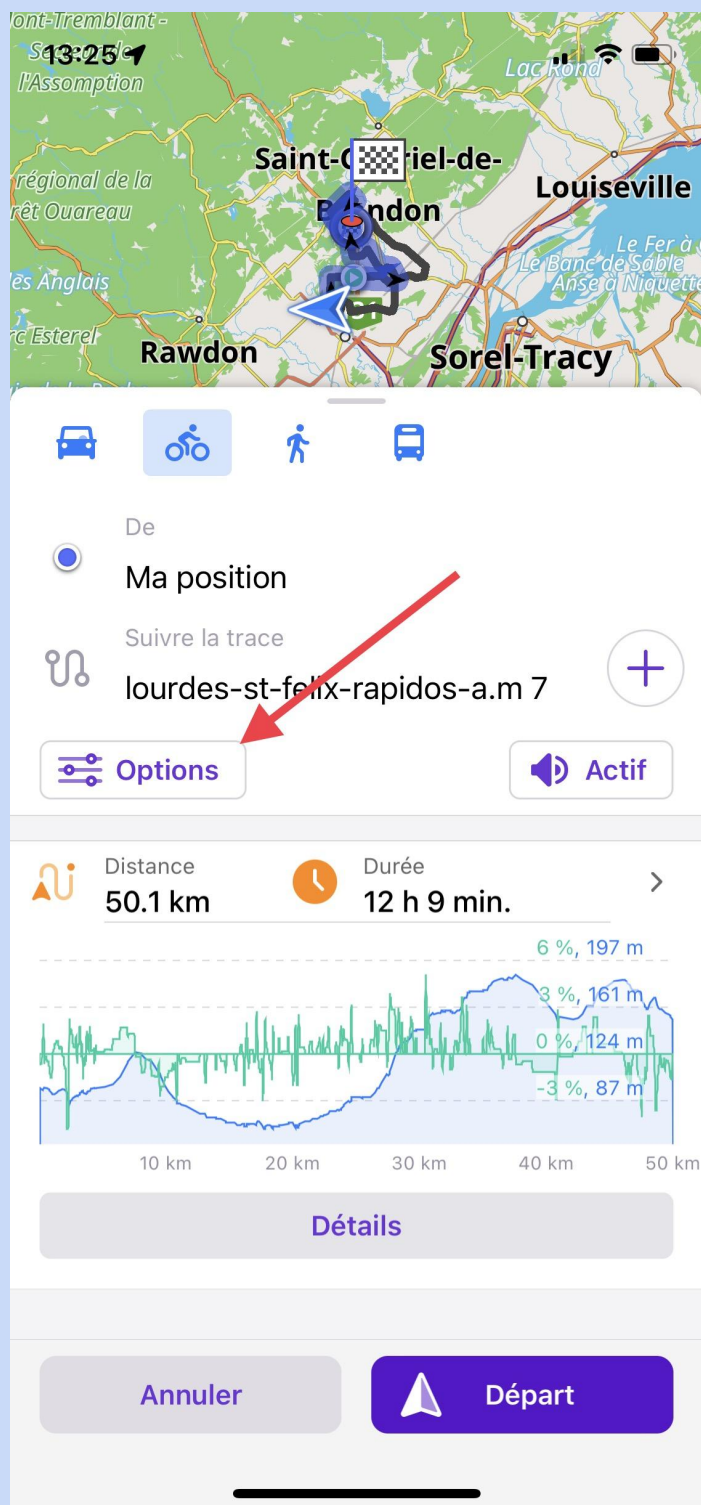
13:25

ont-Tremblant -
l'Assomption
Lac Rond
Saint-G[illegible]iel-de-
B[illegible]ndon
Louiseville
régional de la
rêt Ouareau
Le Fer à
Le Banc de Sable
Anse à Niquette
es Anglais
c Esterel
Rawdon
Sorel-Tracy

De
Ma position
Suivre la trace
lourdes-st-felix-rapidos-a.m 7
Options
Actif

Distance
50.1 km
Durée
12 h 9 min.

6 %, 197 m
3 %, 161 m
0 %, 124 m
-3 %, 87 m
10 km
20 km
30 km
40 km
50 km

Détails

Annuler
Départ